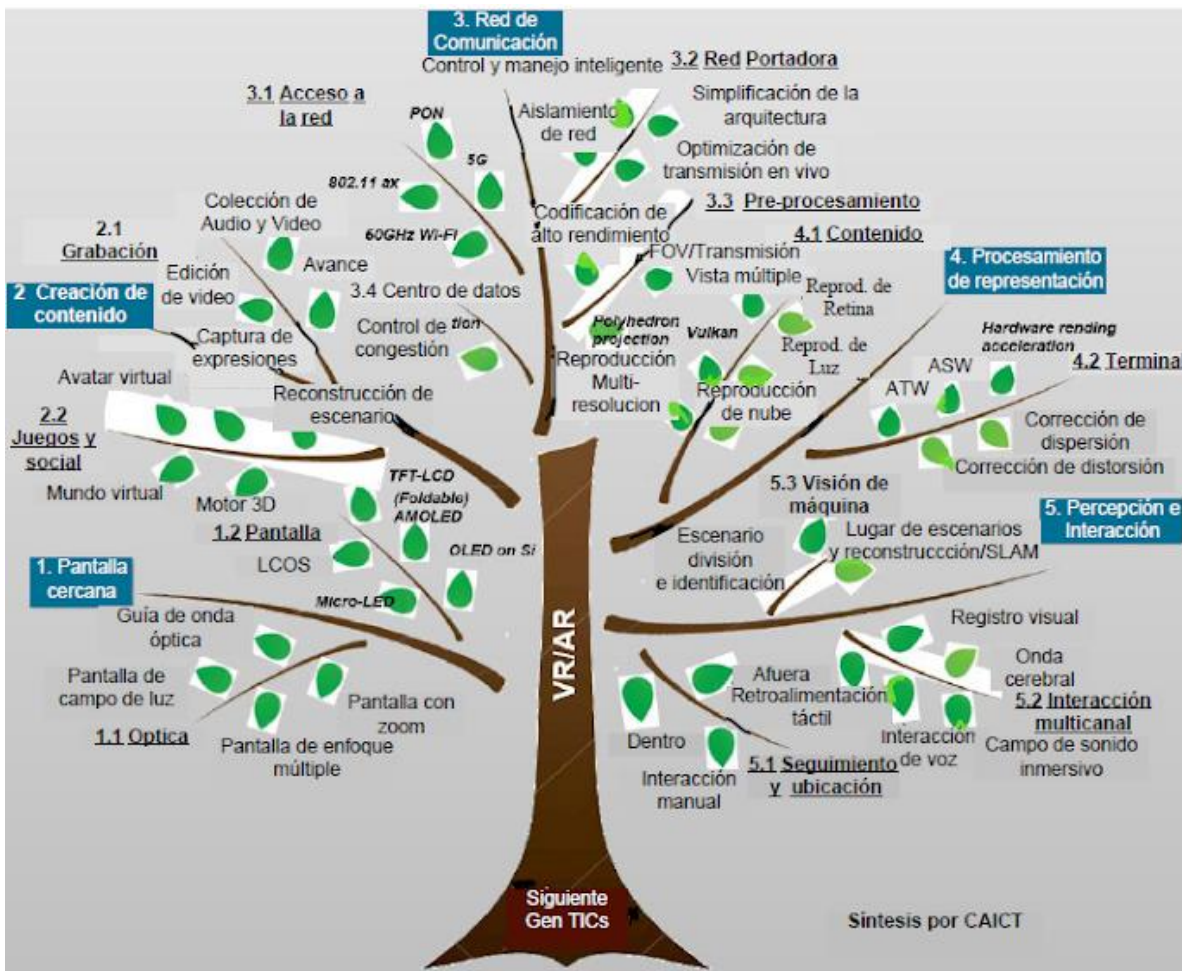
3. Red de Comunicación

Control y manejo inteligente

3.2 Red Portadora

3.1 Acceso a la red

PON

5G

802.11 ax

60GHz Wi-Fi

Aislamiento de red

Simplificación de la arquitectura

Optimización de transmisión en vivo

3.3 Pre-procesamiento

Codificación de alto rendimiento

4.1 Contenido

FOV/Transmisión

Vista múltiple

4. Procesamiento de representación

2.1 Grabación

Colección de Audio y Video

Edición de video

Avance

3.4 Centro de datos

2 Creación de contenido

Captura de expresiones

Control de congestión

tion

Polyhedron projection

Vulkan

Reprod. de Retina

Reprod. de Luz

Hardware rending acceleration

Reproducción Multi-resolucion

Reproducción de nube

ASW

ATW

4.2 Terminal

Avatar virtual

Reconstrucción de escenario

2.2 Juegos y social

Corrección de dispersión

Corrección de distorsión

Mundo virtual

Motor 3D

TFT-LCD (Foldable) AMOLED

5.3 Visión de máquina

5. Percepción e Interacción

1.2 Pantalla

LCOS

OLED on Si

Escenario división e identificación

Lugar de escenarios y reconstruccción/SLAM

1. Pantalla cercana

Micro-LED

Guía de onda óptica

Registro visual

Pantalla de campo de luz

Pantalla con zoom

VR/AR

Afuera

Retroalimentación táctil

Onda cerebral

5.2 Interacción multicanal

1.1 Optica

Pantalla de enfoque múltiple

Dentro

Interacción manual

5.1 Seguimiento y ubicación

Interacción de voz

Campo de sonido inmersivo

Siguiente Gen TICs

Sintesis por CAICT